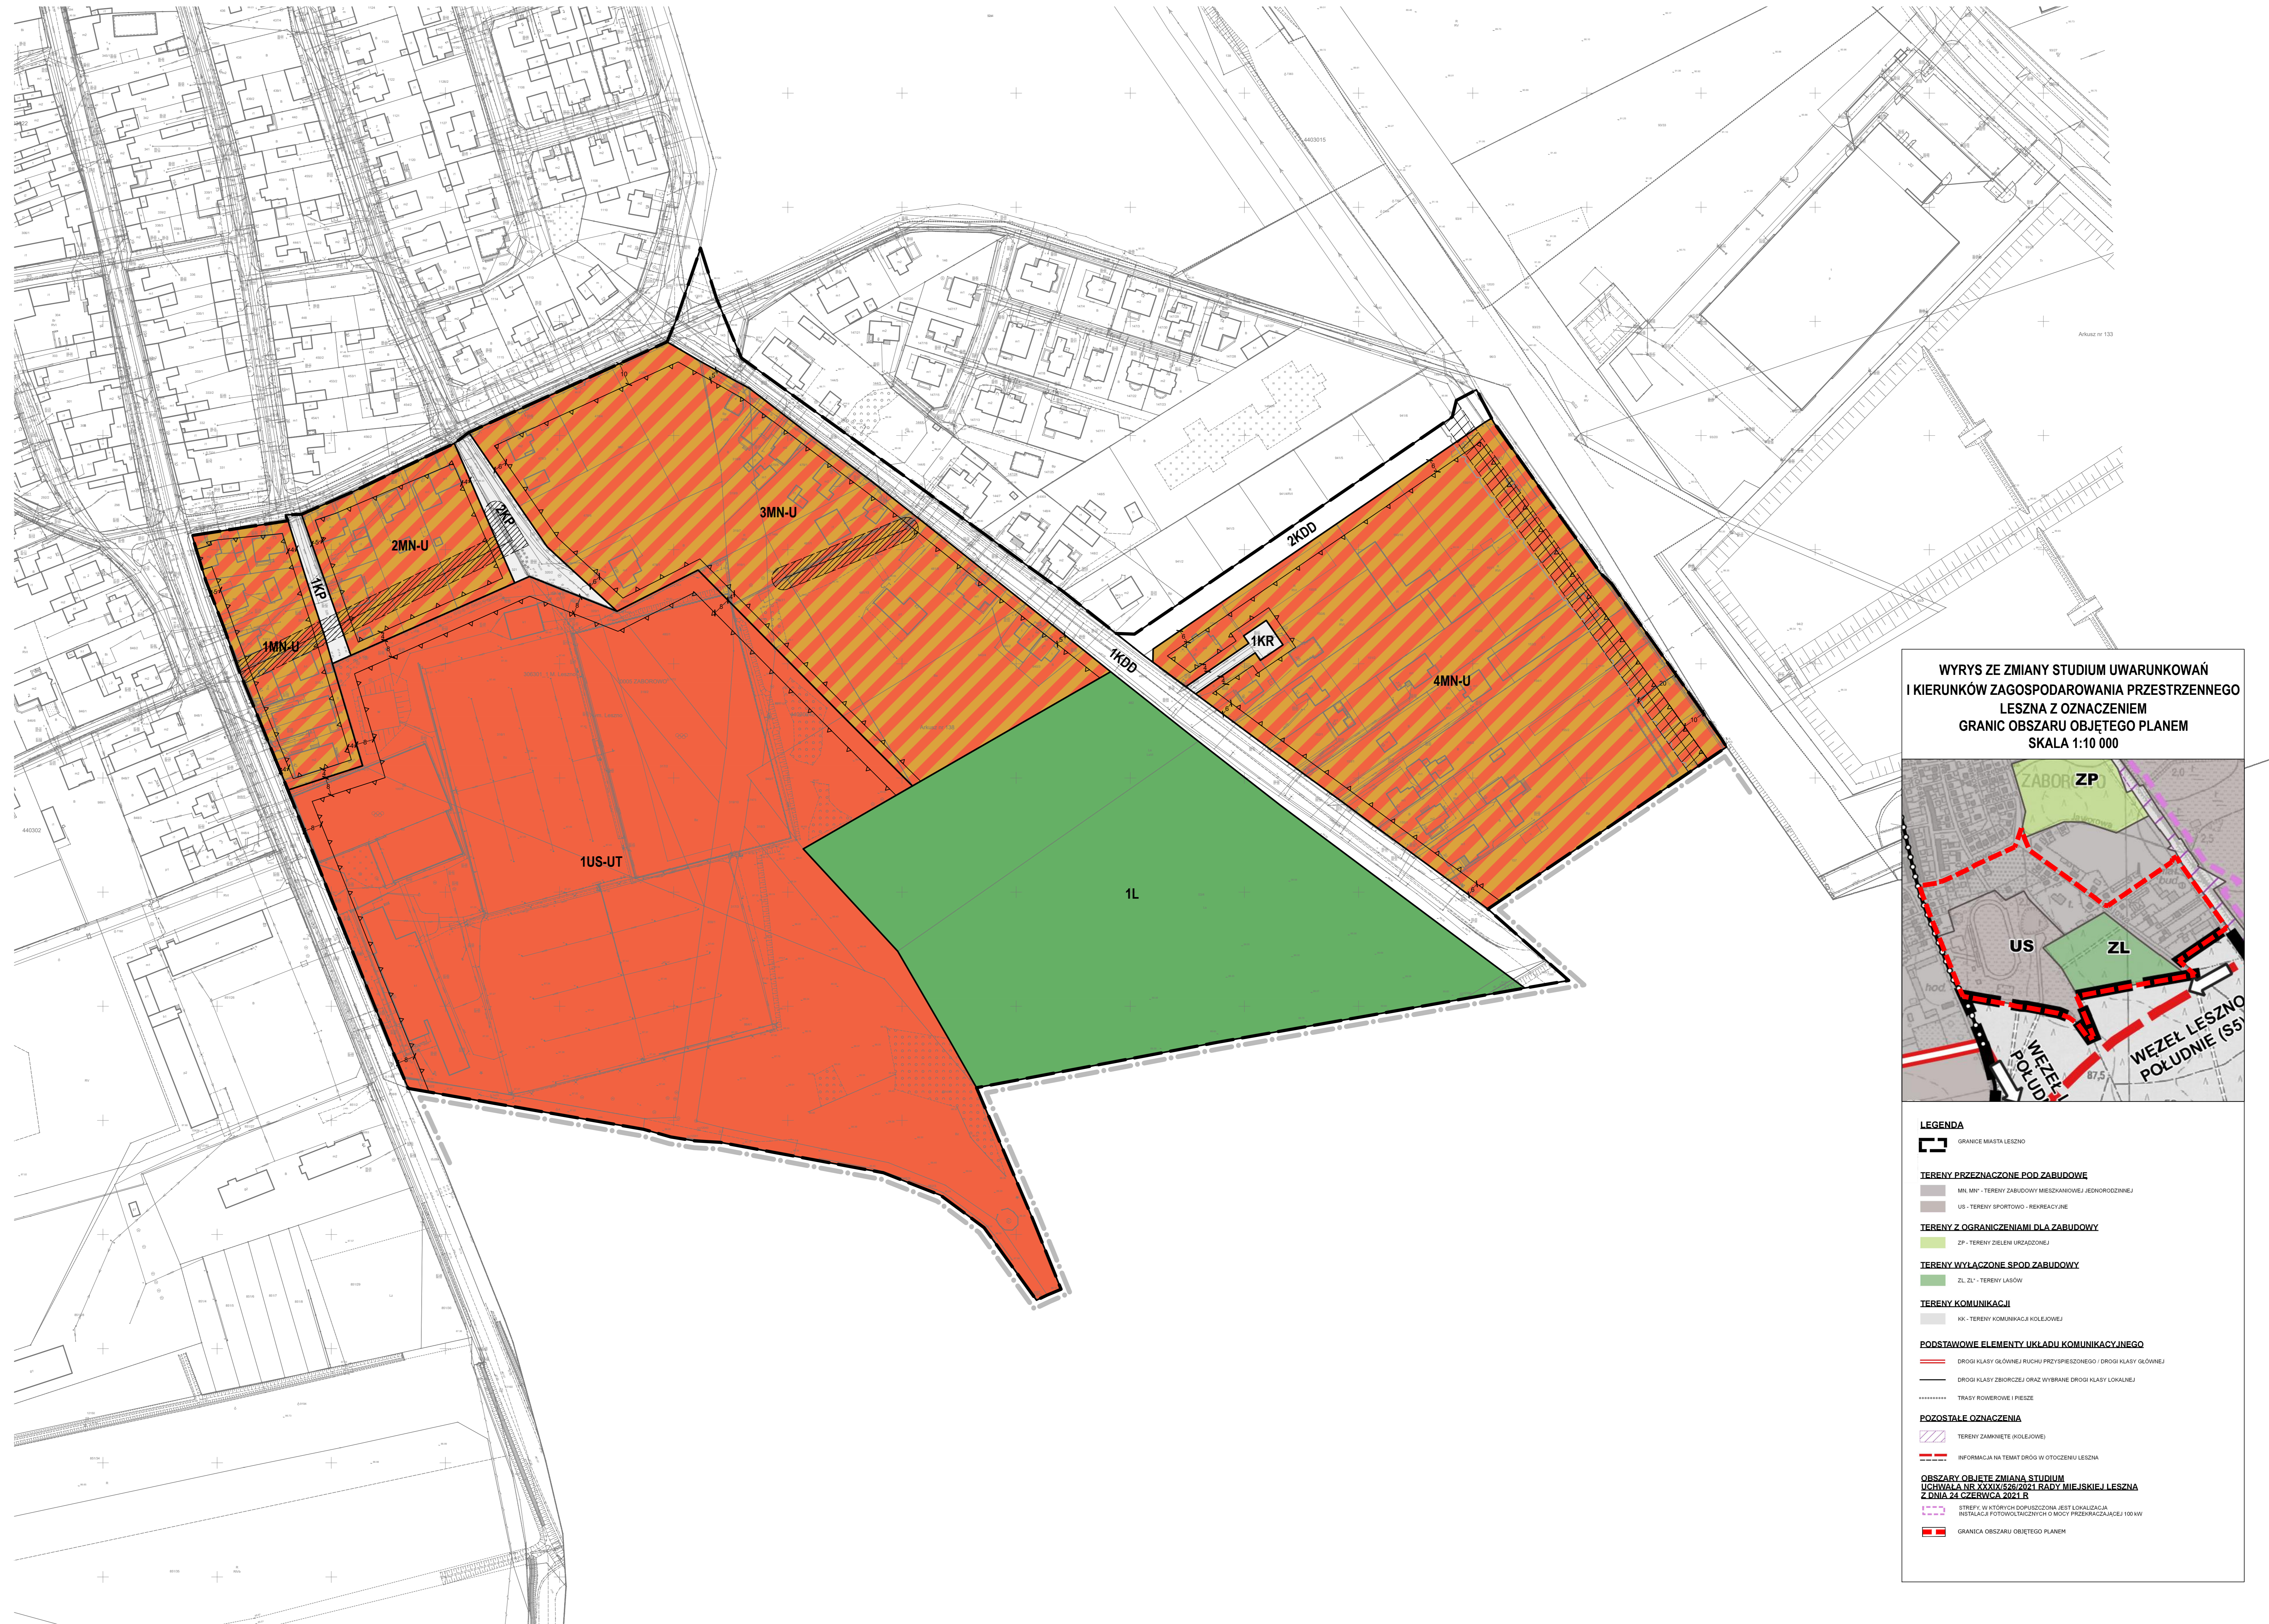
3MN-U

2MN-U

2KP

1KP

1MN-U

1US-UT

1KDD

2KDD

1KR

4MN-U

1L

Arkusz nr 133

WYRYS ZE ZMIANY STUDIUM UWARUNKOWAŃ I KIERUNKÓW ZAGOSPODAROWANIA PRZESTRZENNEGO LESZNA Z OZNACZENIEM GRANIC OBSZARU OBJĘTEGO PLANEM SKALA 1:10 000

ZP

ZABOR

US

ZL

hod.

WĘZEŁ LESZNO POŁUDNIE (S5)

WĘZEŁ POŁUD

87,5

LEGENDA

GRANICE MIASTA LESZNO

TERENY PRZEZNACZONE POD ZABUDOWĘ

MN, MN* - TERENY ZABUDOWY MIESZKANIOWEJ JEDNORODZINNEJ

US - TERENY SPORTOWO - REKREACYJNE

TERENY Z OGRANICZENIAMI DLA ZABUDOWY

ZP - TERENY ZIELENI URZĄDZONEJ

TERENY WYŁĄCZONE SPOD ZABUDOWY

ZL, ZL* - TERENY LASÓW

TERENY KOMUNIKACJI

KK - TERENY KOMUNIKACJI KOLEJOWEJ

PODSTAWOWE ELEMENTY UKŁADU KOMUNIKACYJNEGO

DROGI KLASY GŁÓWNEJ RUCHU PRZYSPIESZONEGO / DROGI KLASY GŁÓWNEJ

DROGI KLASY ZBIORCZEJ ORAZ WYBRANE DROGI KLASY LOKALNEJ

TRASY ROWEROWE I PIESZE

POZOSTAŁE OZNACZENIA

TERENY ZAMKNIĘTE (KOLEJOWE)

INFORMACJA NA TEMAT DRÓG W OTOCZENIU LESZNA

OBSZARY OBJĘTE ZMIANĄ STUDIUM UCHWAŁA NR XXXIX/526/2021 RADY MIEJSKIEJ LESZNA Z DNIA 24 CZERWCA 2021 R

STREFY, W KTÓRYCH DOPUSZCZONA JEST LOKALIZACJA INSTALACJI FOTOWOLTAICZNYCH O MOCY PRZEKRACZAJĄCEJ 100 kW

GRANICA OBSZARU OBJĘTEGO PLANEM